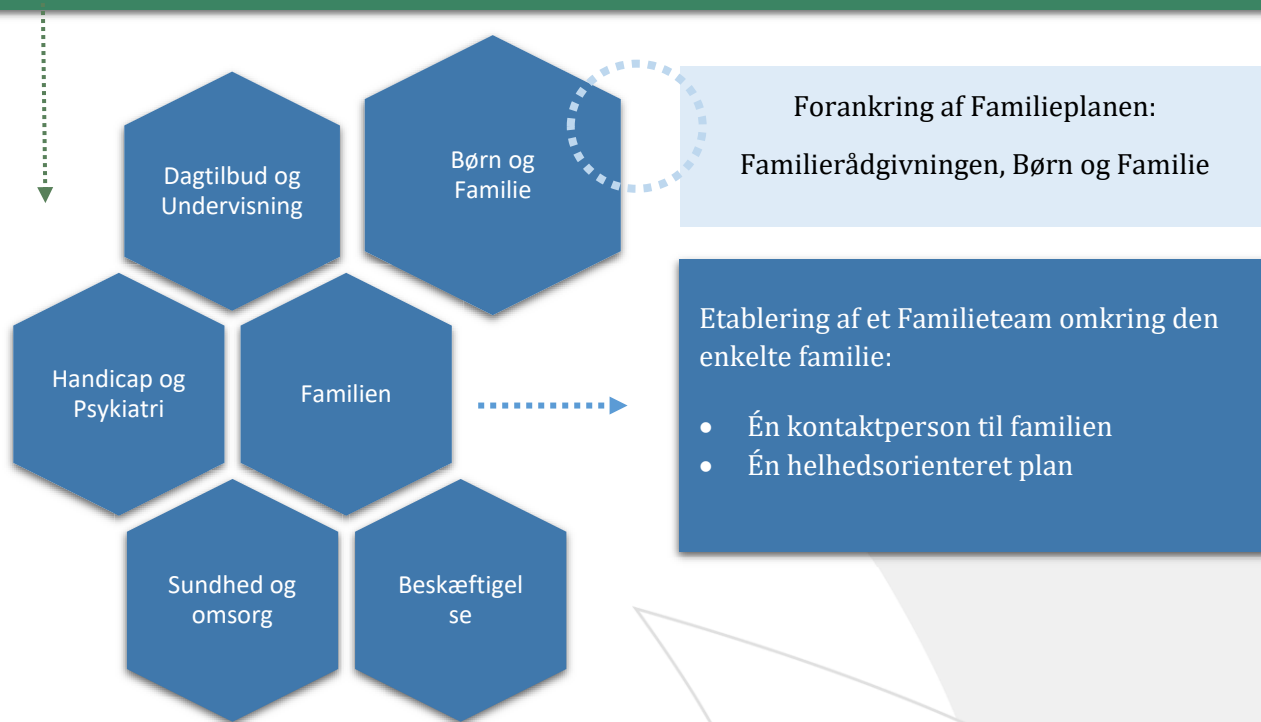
Dagtilbud og Undervisning

Børn og Familie

Forankring af Familieplanen:

Familierådgivningen, Børn og Familie

Handicap og Psykiatri

Familien

Etablering af et Familieteam omkring den enkelte familie:

- Én kontaktperson til familien
- Én helhedsorienteret plan

Sundhed og omsorg

Beskæftigel se